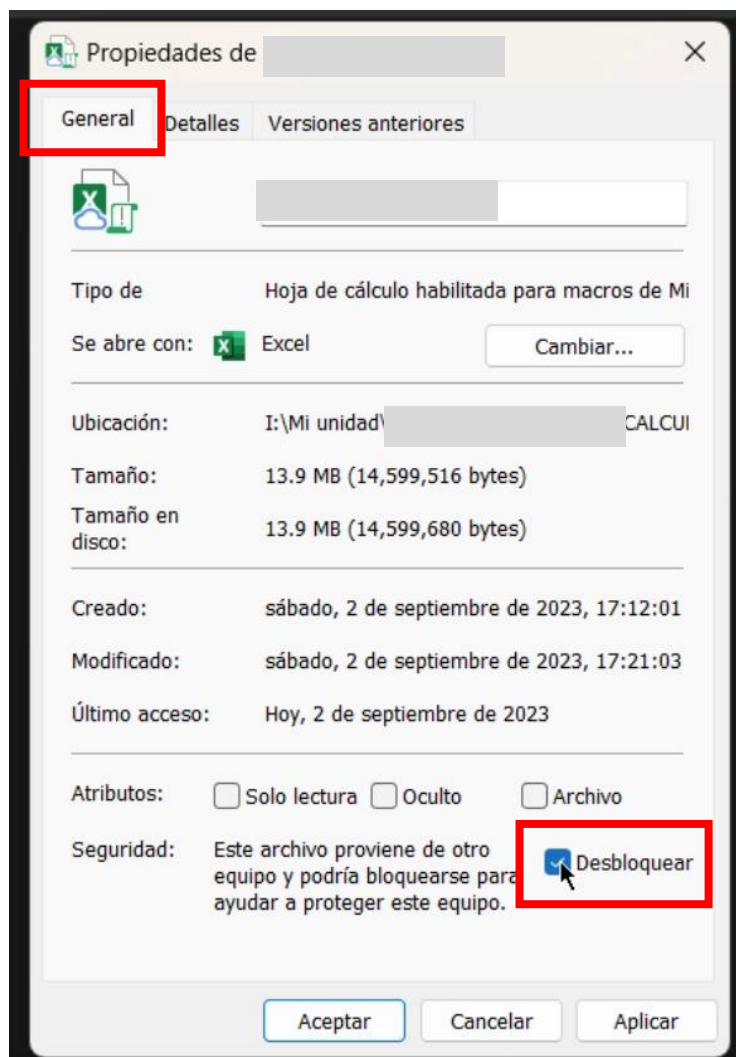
Propiedades de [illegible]

General | Detalles | Versiones anteriores

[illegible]

Tipo de Hoja de cálculo habilitada para macros de Mi

Se abre con: Excel Cambiar...

Ubicación: I:\Mi unidad\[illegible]CALCUI

Tamaño: 13.9 MB (14,599,516 bytes)

Tamaño en disco: 13.9 MB (14,599,680 bytes)

Creado: sábado, 2 de septiembre de 2023, 17:12:01

Modificado: sábado, 2 de septiembre de 2023, 17:21:03

Último acceso: Hoy, 2 de septiembre de 2023

Atributos: Solo lectura Oculto Archivo

Seguridad: Este archivo proviene de otro equipo y podría bloquearse para ayudar a proteger este equipo. Desbloquear

Aceptar Cancelar Aplicar